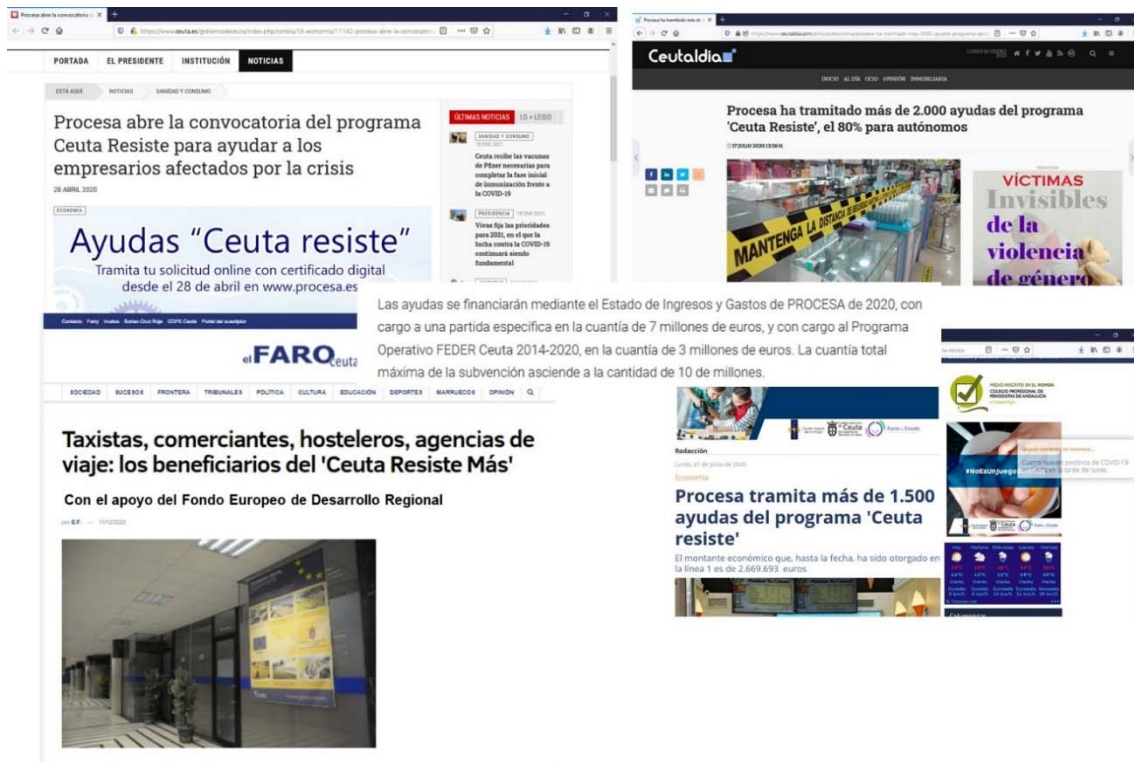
Procesa abre la convocatoria

https://www.ceuta.es/gobiernodeceuta/index.php/noticia/18-economia/11142-procesa-abre-la-convocatoria

PORTADA EL PRESIDENTE INSTITUCIÓN NOTICIAS

ESTÁ AQUÍ NOTICIAS SANIDAD Y CONSUMO

Procesa abre la convocatoria del programa Ceuta Resiste para ayudar a los empresarios afectados por la crisis

28 ABRIL 2020

ECONOMÍA

Ayudas "Ceuta resiste"
Tramita tu solicitud online con certificado digital desde el 28 de abril en www.procesa.es

ÚLTIMAS NOTICIAS LO + LEÍDO

SANIDAD Y CONSUMO
Ceuta recibe las vacunas de Pfizer necesarias para completar la fase inicial de inmunización frente a la COVID-19

PRESIDENCIA
Vivas fija las prioridades para 2021, en el que la lucha contra la COVID-19 continuará siendo fundamental

Procesa ha tramitado más de

Ceutaldia

INICIO AL DÍA OCIO OPINIÓN INMOBILIARIA

Procesa ha tramitado más de 2.000 ayudas del programa 'Ceuta Resiste', el 80% para autónomos

17 JULIO 2020

MANTENGA LA DISTANCIA

VÍCTIMAS Invisibles de la violencia de género

Las ayudas se financiarán mediante el Estado de Ingresos y Gastos de PROCESA de 2020, con cargo a una partida especifica en la cuantía de 7 millones de euros, y con cargo al Programa Operativo FEDER Ceuta 2014-2020, en la cuantía de 3 millones de euros. La cuantía total máxima de la subvención asciende a la cantidad de 10 de millones.

elFAROceuta

SOCIEDAD SUCESOS FRONTERA TRIBUNALES POLÍTICA CULTURA EDUCACIÓN DEPORTES MARRUECOS OPINIÓN

Taxistas, comerciantes, hosteleros, agencias de viaje: los beneficiarios del 'Ceuta Resiste Más'

Con el apoyo del Fondo Europeo de Desarrollo Regional

por E.F. — 11/12/2020

Redacción

Lunes, 01 de junio de 2020

Economía

Procesa tramita más de 1.500 ayudas del programa 'Ceuta resiste'

El montante económico que, hasta la fecha, ha sido otorgado en la línea 1 es de 2.669.693 euros.

#NoEsUnJuego

Ceuta